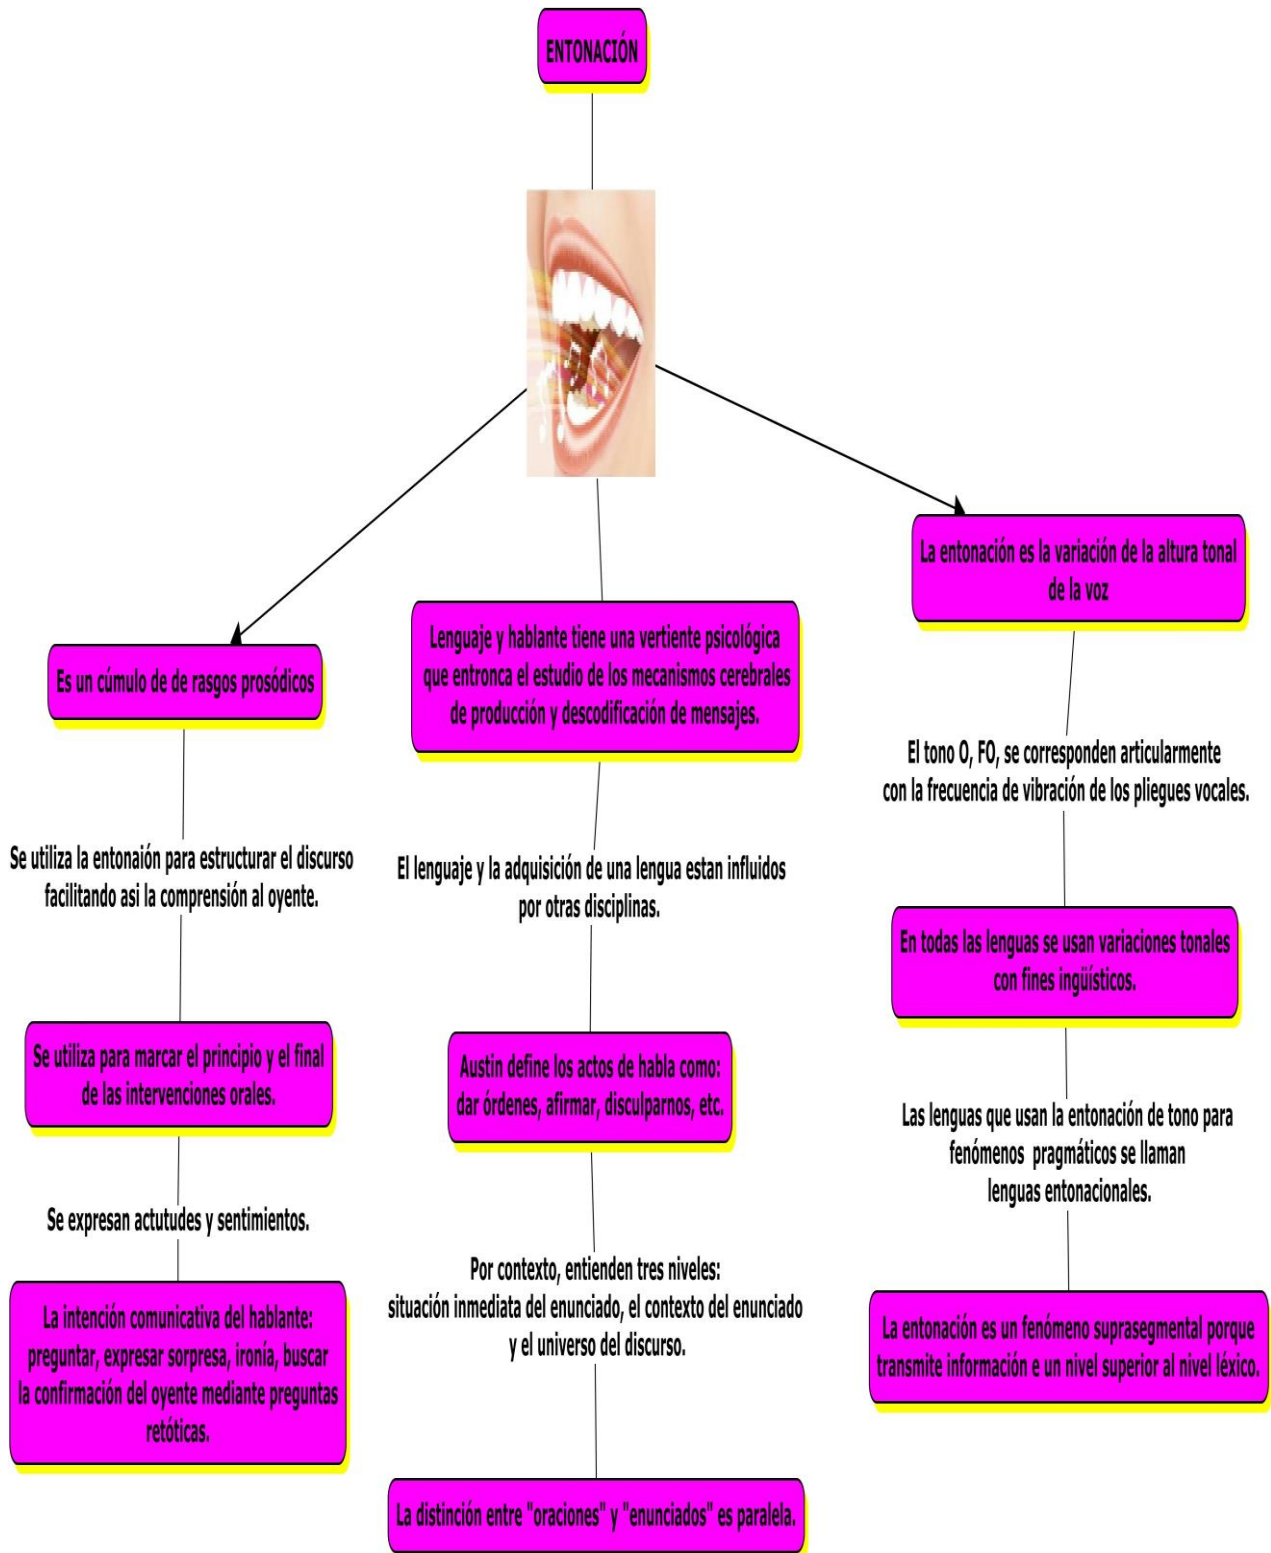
ENTONACIÓN

Es un cúmulo de de rasgos prosódicos

Se utiliza la entonaión para estructurar el discurso facilitando asi la comprensión al oyente.

Se utiliza para marcar el principio y el final de las intervenciones orales.

Se expresan actutudes y sentimientos.

La intención comunicativa del hablante: preguntar, expresar sorpresa, ironía, buscar la confirmación del oyente mediante preguntas retóticas.

Lenguaje y hablante tiene una vertiente psicológica que entronca el estudio de los mecanismos cerebrales de producción y descodificación de mensajes.

El lenguaje y la adquisición de una lengua estan influidos por otras disciplinas.

Austin define los actos de habla como: dar órdenes, afirmar, disculparnos, etc.

Por contexto, entienden tres niveles: situación inmediata del enunciado, el contexto del enunciado y el universo del discurso.

La distinción entre "oraciones" y "enunciados" es paralela.

La entonación es la variación de la altura tonal de la voz

El tono O, FO, se corresponden articularmente con la frecuencia de vibración de los pliegues vocales.

En todas las lenguas se usan variaciones tonales con fines ingüísticos.

Las lenguas que usan la entonación de tono para fenómenos pragmáticos se llaman lenguas entonacionales.

La entonación es un fenómeno suprasegmental porque transmite información e un nivel superior al nivel léxico.